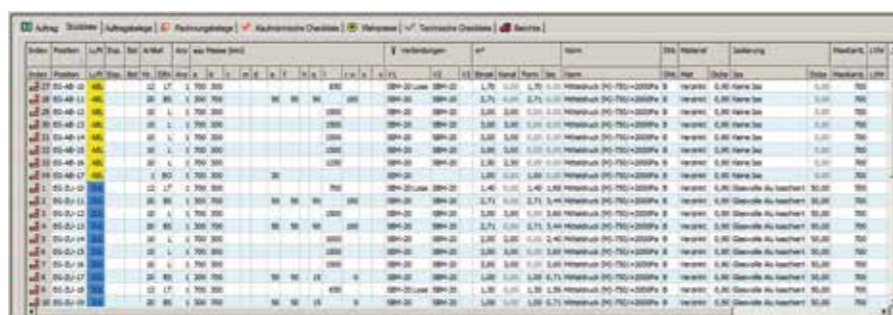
Auftrag | Stückliste | Auftragsbelege | Rechnungsbelege | Kaufmännische Checkliste | Werkprozess | Technische Checkliste | Berichte

| Index | Position | LuM | Eop. | Bel. | Ar.Maß | Anz | a | b | c | d | e | f | g | h | i | r | s | t | Verbindungen | | m² | Norm | Dik | Material | Isolierung | | Mass/Lf | LfM |
|---|---|---|---|---|---|---|---|---|---|---|---|---|---|---|---|---|---|---|---|---|---|---|---|---|---|---|---|---|
| 27 | 03-AB-10 | ABL | | | 12 | 1 | 700 | 300 | | | | | | | | 650 | | | SBM-20 Lose | SBM-20 | 1,70 | Mitteldruck (M) -750/+2000Pa | | Verzinkt | 0,90 | Keine Iso | 0,00 | 700 |
| 28 | 03-AB-11 | ABL | | | 20 | 1 | 700 | 300 | | | 50 | 50 | 50 | | | 100 | | | SBM-20 | SBM-20 | 2,71 | Mitteldruck (M) -750/+2000Pa | | Verzinkt | 0,90 | Keine Iso | 0,00 | 700 |
| 29 | 03-AB-12 | ABL | | | 10 | 1 | 700 | 300 | | | | | | | | 1000 | | | SBM-20 | SBM-20 | 3,00 | Mitteldruck (M) -750/+2000Pa | | Verzinkt | 0,90 | Keine Iso | 0,00 | 700 |
| 30 | 03-AB-13 | ABL | | | 10 | 1 | 700 | 300 | | | | | | | | 1000 | | | SBM-20 | SBM-20 | 3,00 | Mitteldruck (M) -750/+2000Pa | | Verzinkt | 0,90 | Keine Iso | 0,00 | 700 |
| 31 | 03-AB-14 | ABL | | | 10 | 1 | 700 | 300 | | | | | | | | 1000 | | | SBM-20 | SBM-20 | 3,00 | Mitteldruck (M) -750/+2000Pa | | Verzinkt | 0,90 | Keine Iso | 0,00 | 700 |
| 32 | 03-AB-15 | ABL | | | 10 | 1 | 700 | 300 | | | | | | | | 1000 | | | SBM-20 | SBM-20 | 3,00 | Mitteldruck (M) -750/+2000Pa | | Verzinkt | 0,90 | Keine Iso | 0,00 | 700 |
| 33 | 03-AB-16 | ABL | | | 10 | 1 | 700 | 300 | | | | | | | | 1200 | | | SBM-20 | SBM-20 | 2,50 | Mitteldruck (M) -750/+2000Pa | | Verzinkt | 0,90 | Keine Iso | 0,00 | 700 |
| 34 | 03-AB-17 | ABL | | | 1 | 1 | 700 | 300 | | | 20 | | | | | | | | SBM-20 | | 1,00 | Mitteldruck (M) -750/+2000Pa | | Verzinkt | 0,90 | Keine Iso | 0,00 | 700 |
| 1 | 03-ZU-10 | ZUL | | | 12 | 1 | 700 | 300 | | | | | | | | 700 | | | SBM-20 Lose | SBM-20 | 1,40 | Mitteldruck (M) -750/+2000Pa | | Verzinkt | 0,90 | Glaswolle Alu kaschiert | 50,00 | 700 |
| 2 | 03-ZU-11 | ZUL | | | 20 | 1 | 700 | 300 | | | 50 | 50 | 50 | | | 100 | | | SBM-20 | SBM-20 | 2,71 | Mitteldruck (M) -750/+2000Pa | | Verzinkt | 0,90 | Glaswolle Alu kaschiert | 50,00 | 700 |
| 3 | 03-ZU-12 | ZUL | | | 10 | 1 | 700 | 300 | | | | | | | | 1000 | | | SBM-20 | SBM-20 | 3,00 | Mitteldruck (M) -750/+2000Pa | | Verzinkt | 0,90 | Glaswolle Alu kaschiert | 50,00 | 700 |
| 4 | 03-ZU-13 | ZUL | | | 20 | 1 | 700 | 300 | | | 50 | 50 | 50 | | | 100 | | | SBM-20 | SBM-20 | 2,71 | Mitteldruck (M) -750/+2000Pa | | Verzinkt | 0,90 | Glaswolle Alu kaschiert | 50,00 | 700 |
| 5 | 03-ZU-14 | ZUL | | | 10 | 1 | 700 | 300 | | | | | | | | 1000 | | | SBM-20 | SBM-20 | 3,00 | Mitteldruck (M) -750/+2000Pa | | Verzinkt | 0,90 | Glaswolle Alu kaschiert | 50,00 | 700 |
| 6 | 03-ZU-15 | ZUL | | | 10 | 1 | 700 | 300 | | | | | | | | 1000 | | | SBM-20 | SBM-20 | 3,00 | Mitteldruck (M) -750/+2000Pa | | Verzinkt | 0,90 | Glaswolle Alu kaschiert | 50,00 | 700 |
| 7 | 03-ZU-16 | ZUL | | | 10 | 1 | 700 | 300 | | | | | | | | 1000 | | | SBM-20 | SBM-20 | 3,00 | Mitteldruck (M) -750/+2000Pa | | Verzinkt | 0,90 | Glaswolle Alu kaschiert | 50,00 | 700 |
| 8 | 03-ZU-17 | ZUL | | | 20 | 1 | 200 | 700 | | | 50 | 50 | 15 | | | 0 | | | SBM-20 | SBM-20 | 1,00 | Mitteldruck (M) -750/+2000Pa | | Verzinkt | 0,90 | Glaswolle Alu kaschiert | 50,00 | 700 |
| 9 | 03-ZU-18 | ZUL | | | 12 | 1 | 700 | 300 | | | | | | | | 650 | | | SBM-20 Lose | SBM-20 | 1,30 | Mitteldruck (M) -750/+2000Pa | | Verzinkt | 0,90 | Glaswolle Alu kaschiert | 50,00 | 700 |
| 10 | 03-ZU-19 | ZUL | | | 20 | 1 | 200 | 700 | | | 50 | 50 | 15 | | | 0 | | | SBM-20 | SBM-20 | 1,00 | Mitteldruck (M) -750/+2000Pa | | Verzinkt | 0,90 | Glaswolle Alu kaschiert | 50,00 | 700 |